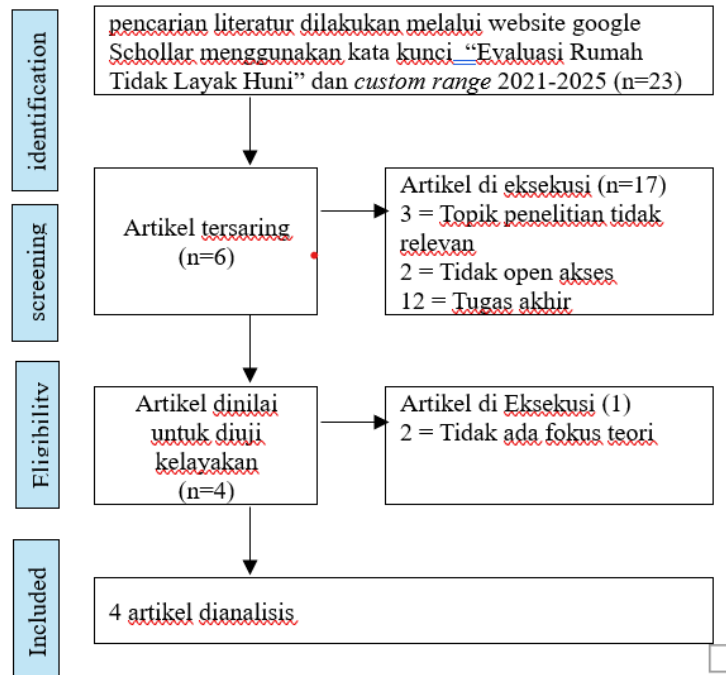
identification

pencarian literatur dilakukan melalui website google Schollar menggunakan kata kunci "Evaluasi Rumah Tidak Layak Huni" dan *custom range* 2021-2025 (n=23)

screening

Artikel tersaring (n=6)

Artikel di eksekusi (n=17)
3 = Topik penelitian tidak relevan
2 = Tidak open akses
12 = Tugas akhir

Eligibility

Artikel dinilai untuk diuji kelayakan (n=4)

Artikel di Eksekusi (1)
2 = Tidak ada fokus teori

Included

4 artikel dianalisis